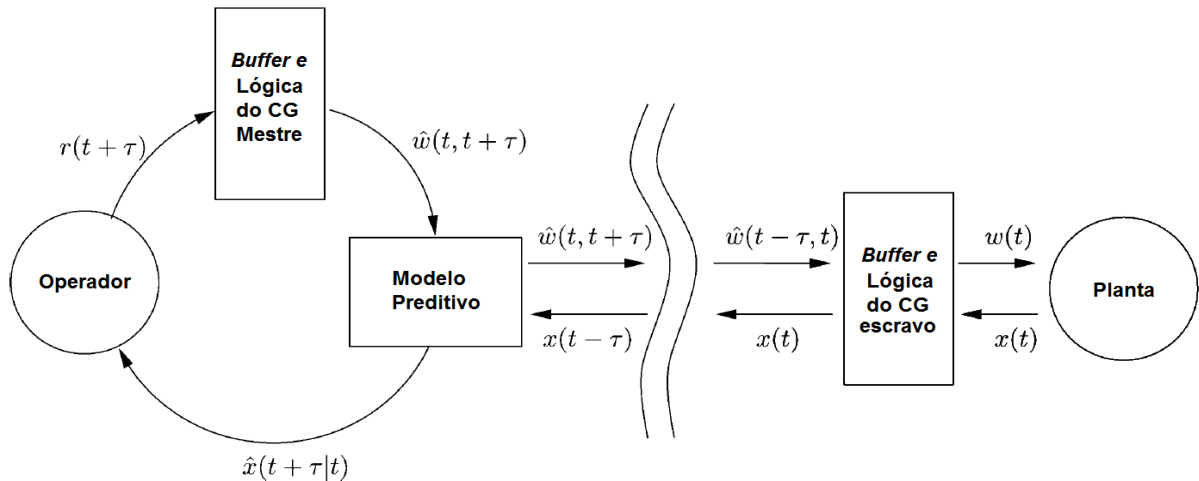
Buffer e Lógica do CG Mestre

$r(t+\tau)$

$\hat{w}(t, t+\tau)$

Operador

Modelo Preditivo

$\hat{w}(t, t+\tau)$

$x(t-\tau)$

$\hat{w}(t-\tau, t)$

$x(t)$

Buffer e Lógica do CG escravo

$w(t)$

$x(t)$

Planta

$\hat{x}(t+\tau|t)$